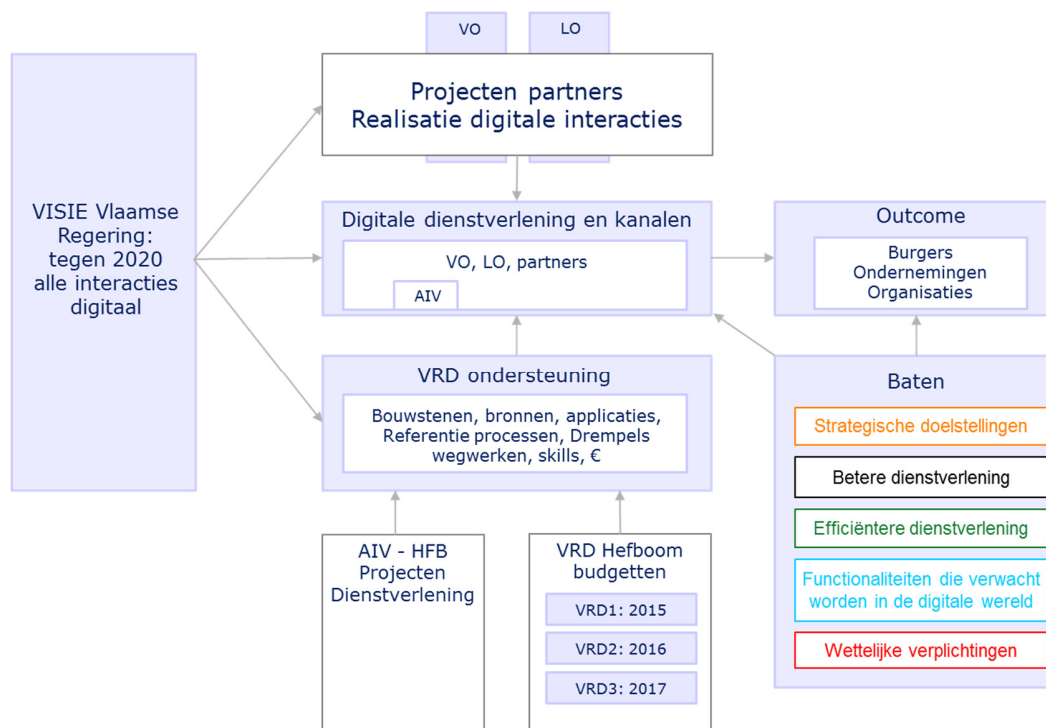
VO

LO

VISIE Vlaamse Regering: tegen 2020 alle interacties digitaal

Projecten partners
Realisatie digitale interacties

Digitale dienstverlening en kanalen

VO, LO, partners

AIV

Outcome

Burgers
Ondernemingen
Organisaties

VRD ondersteuning

Bouwstenen, bronnen, applicaties, Referentie processen, Drempels wegwerken, skills, €

Baten

Strategische doelstellingen

Betere dienstverlening

Efficiëntere dienstverlening

Functionaliteiten die verwacht worden in de digitale wereld

Wettelijke verplichtingen

AIV - HFB
Projecten
Dienstverlening

VRD Hefboom budgetten

VRD1: 2015

VRD2: 2016

VRD3: 2017